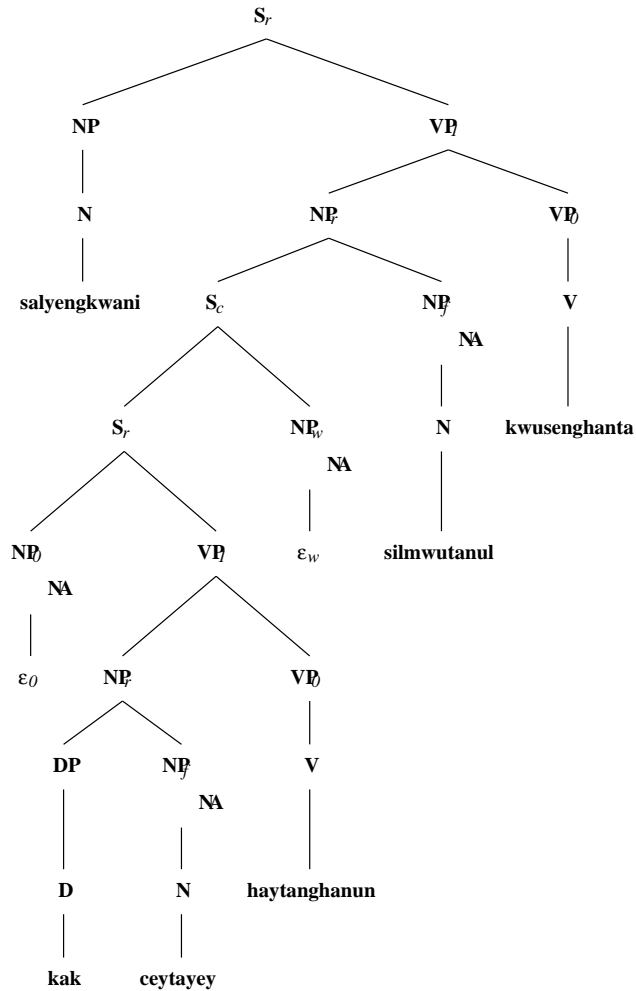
$S_r$

NP

$VP_l$

N

$NP_r$

$VP_0$

salyengkwani

$S_c$

$NP_j$

NA

V

$S_r$

$NP_w$

NA

N

kwusenghanta

$NP_0$

NA

$VP_l$

$\varepsilon_w$

silmwutanul

$\varepsilon_0$

$NP_r$

$VP_0$

DP

$NP_j$

NA

V

D

N

haytanghanun

kak

ceytayey